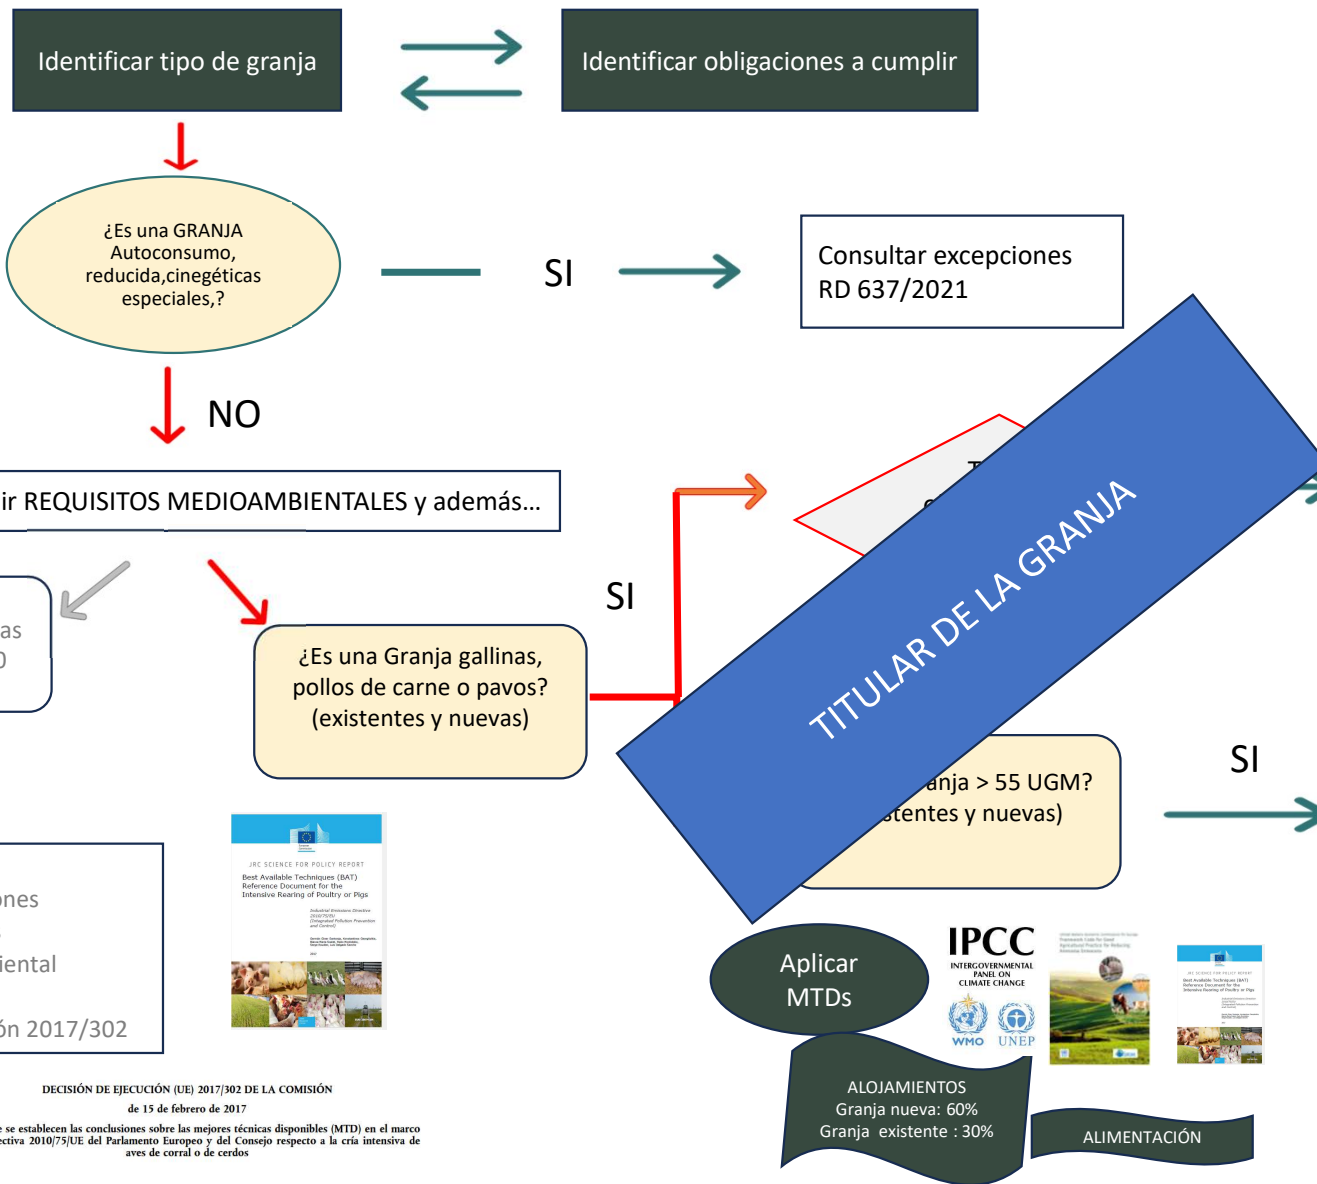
Identificar tipo de granja

Identificar obligaciones a cumplir

¿Es una GRANJA Autoconsumo, reducida,cinegéticas especiales,?

SI

Consultar excepciones RD 637/2021

NO

ir REQUISITOS MEDIOAMBIENTALES y además...

as
0

¿Es una Granja gallinas, pollos de carne o pavos? (existentes y nuevas)

SI

T
c

TITULAR DE LA GRANJA

anja > 55 UGM?
stentes y nuevas)

SI

ones
iental
ón 2017/302

JRC SCIENCE FOR POLICY REPORT
Best Available Techniques (BAT) Reference Document for the Intensive Rearing of Poultry or Pigs

Aplicar MTDs

IPCC
INTERGOVERNMENTAL PANEL ON CLIMATE CHANGE
WMO UNEP

ALOJAMIENTOS
Granja nueva: 60%
Granja existente : 30%

ALIMENTACIÓN

DECISIÓN DE EJECUCIÓN (UE) 2017/302 DE LA COMISIÓN
de 15 de febrero de 2017
e se establecen las conclusiones sobre las mejores técnicas disponibles (MTD) en el marco ectiva 2010/75/UE del Parlamento Europeo y del Consejo respecto a la cría intensiva de aves de corral o de cerdos